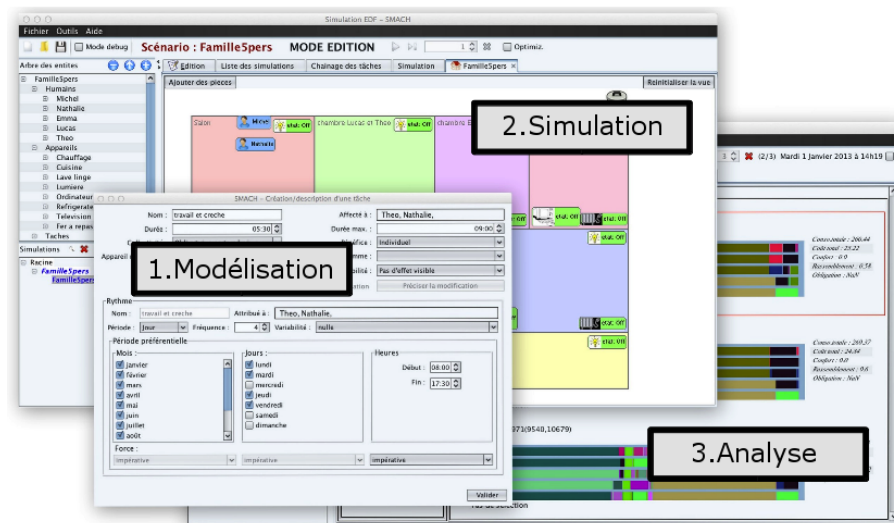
Simulation EDF – SMACH

Fichier Outils Aide

Mode debug Scénario : FamilleSpers MODE EDITION 1 Optimiz.

Arbre des entites

Edition Liste des simulations Chainage des tâches Simulation FamilleSpers

Ajouter des pieces Reinitialiser la vue

FamilleSpers
Humains
Michel
Nathalie
Emma
Lucas
Theo
Appareils
Chauffage
Cuisine
Machine à laver
Lumiere
Ordinateur
Refrigerateur
Television
Fer a repasser
Taches

Simulations
Racine
FamilleSpers
FamilleSpers

Salon Michel Nathalie chambre Lucas et Theo chambre E

état: Off état: Off état: Off état: Off état: Off état: Off

2.Simulation

SMACH – Création/description d'une tâche

Nom : travail et creche Affecté à : Theo, Nathalie,
Durée : 05:30 Durée max. : 09:00
Individuel
Pas d'effet visible
Préciser la modification

1.Modélisation

Rythme
Nom : travail et creche Attribué à : Theo, Nathalie,
Période : Jour Fréquence : 4 Variabilité : nulle

Période préférentielle
Mois :
janvier
février
mars
avril
mai
juin
juillet
août

Jours :
lundi
mardi
mercredi
jeudi
vendredi
samedi
dimanche

Heures
Début : 08:00
Fin : 17:30

Force :
impérative impérative impérative

Valider

3 (2/3) Mardi 1 Janvier 2013 à 14h19

Conso.totale : 200.44
Coût.total : 23.22
Confort : 0.0
Rassemblement : 0.38
Obligation : NaN

Conso.totale : 269.37
Coût.total : 24.84
Confort : 0.0
Rassemblement : 0.6
Obligation : NaN

071(9540,10679)

3.Analyse

Pas de sélection